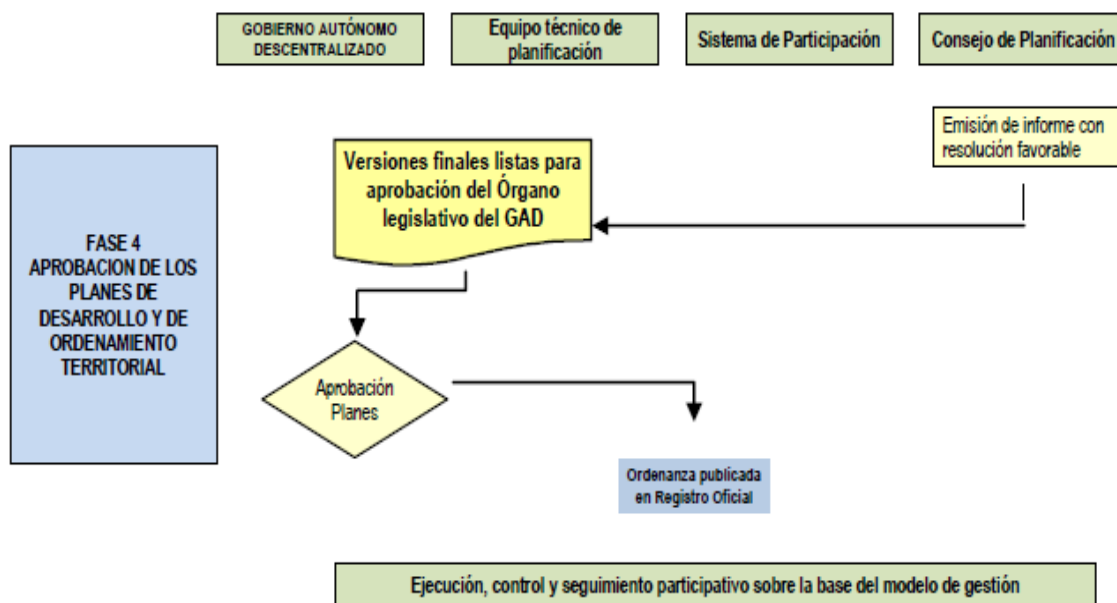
GOBIERNO AUTÓNOMO DESCENTRALIZADO

Equipo técnico de planificación

Sistema de Participación

Consejo de Planificación

FASE 4 APROBACION DE LOS PLANES DE DESARROLLO Y DE ORDENAMIENTO TERRITORIAL

Versiones finales listas para aprobación del Órgano legislativo del GAD

Emisión de informe con resolución favorable

Aprobación Planes

Ordenanza publicada en Registro Oficial

Ejecución, control y seguimiento participativo sobre la base del modelo de gestión